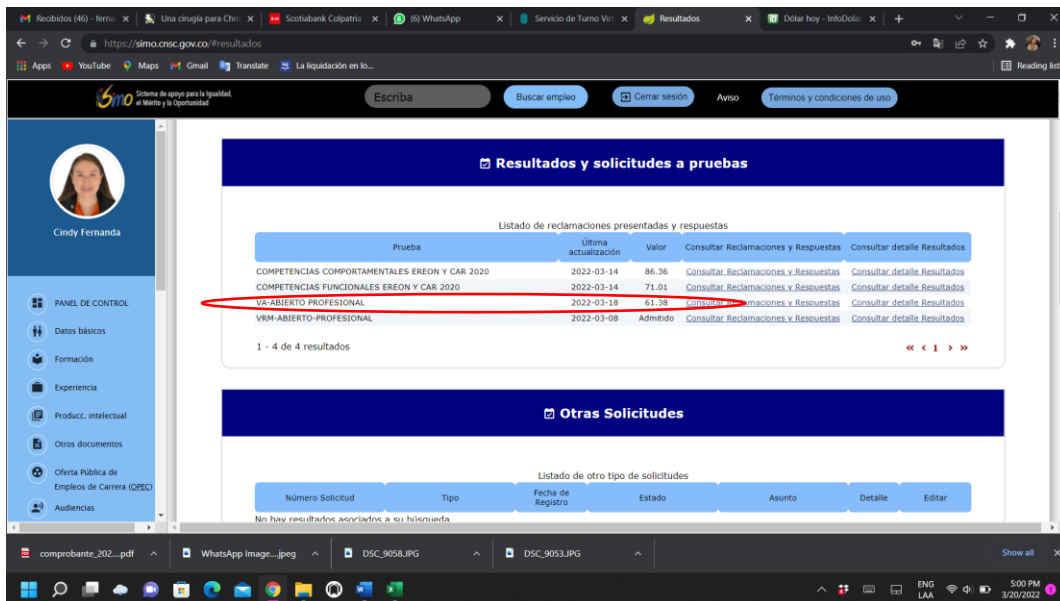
Recibidos (46) - ferna | Una cirugía para Chri | Scotiabank Colpatria | (6) WhatsApp | Servicio de Turno Vir | Resultados | Dólar hoy - InfoDolar

https://simo.cnsc.gov.co/#resultados

Apps YouTube Maps Gmail Translate La liquidación en lo... Reading list

Simo Sistema de apoyo para la Igualdad, el Mérito y la Oportunidad

Escriba | Buscar empleo | Cerrar sesión | Aviso | Términos y condiciones de uso

Cindy Fernanda

PANEL DE CONTROL
Datos básicos
Formación
Experiencia
Producc. intelectual
Otros documentos
Oferta Pública de Empleos de Carrera (OPEC)
Audiencias

Resultados y solicitudes a pruebas

Listado de reclamaciones presentadas y respuestas

| Prueba | Última actualización | Valor | Consultar Reclamaciones y Respuestas | Consultar detalle Resultados |
|---|---|---|---|---|
| COMPETENCIAS COMPORTAMENTALES EREON Y CAR 2020 | 2022-03-14 | 86.36 | Consultar Reclamaciones y Respuestas | Consultar detalle Resultados |
| COMPETENCIAS FUNCIONALES EREON Y CAR 2020 | 2022-03-14 | 71.01 | Consultar Reclamaciones y Respuestas | Consultar detalle Resultados |
| VA-ABIERTO PROFESIONAL | 2022-03-18 | 61.38 | Consultar Reclamaciones y Respuestas | Consultar detalle Resultados |
| VRM-ABIERTO-PROFESIONAL | 2022-03-08 | Admitido | Consultar Reclamaciones y Respuestas | Consultar detalle Resultados |

1 - 4 de 4 resultados

« ‹ 1 › »

Otras Solicitudes

Listado de otro tipo de solicitudes

| Número Solicitud | Tipo | Fecha de Registro | Estado | Asunto | Detalle | Editar |
|---|---|---|---|---|---|---|

No hay resultados asociados a su búsqueda

comprobante_202....pdf | WhatsApp Image....jpeg | DSC_9058.JPG | DSC_9053.JPG | Show all

ENG LAA 5:00 PM 3/20/2022